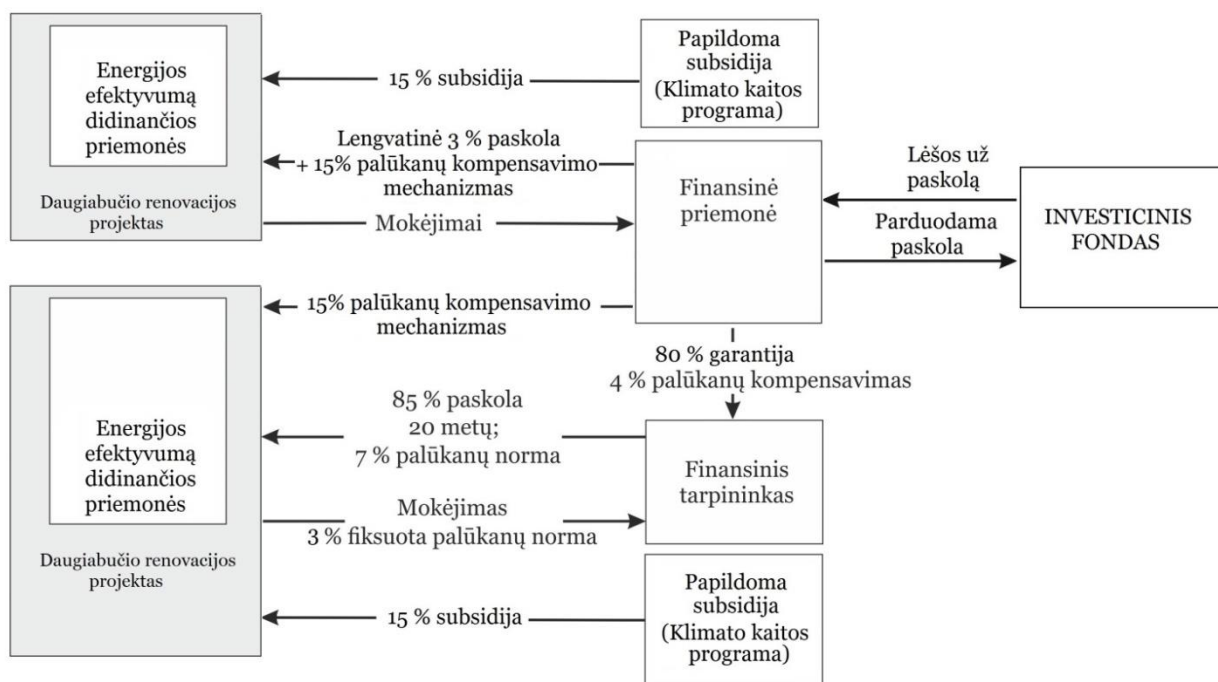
Energijos efektyvumą didinančios priemonės

Daugiabučio renovacijos projektas

15 % subsidija

Papildoma subsidija (Klimato kaitos programa)

Lengvatinė 3 % paskola + 15% palūkanų kompensavimo mechanizmas

Mokėjimai

Finansinė priemonė

Lėšos už paskolą

Parduodama paskola

INVESTICINIS FONDAS

15% palūkanų kompensavimo mechanizmas

80 % garantija
4 % palūkanų kompensavimas

Energijos efektyvumą didinančios priemonės

Daugiabučio renovacijos projektas

85 % paskola
20 metų;
7 % palūkanų norma

Finansinis tarpininkas

Mokėjimas
3 % fiksuota palūkanų norma

15 % subsidija

Papildoma subsidija (Klimato kaitos programa)